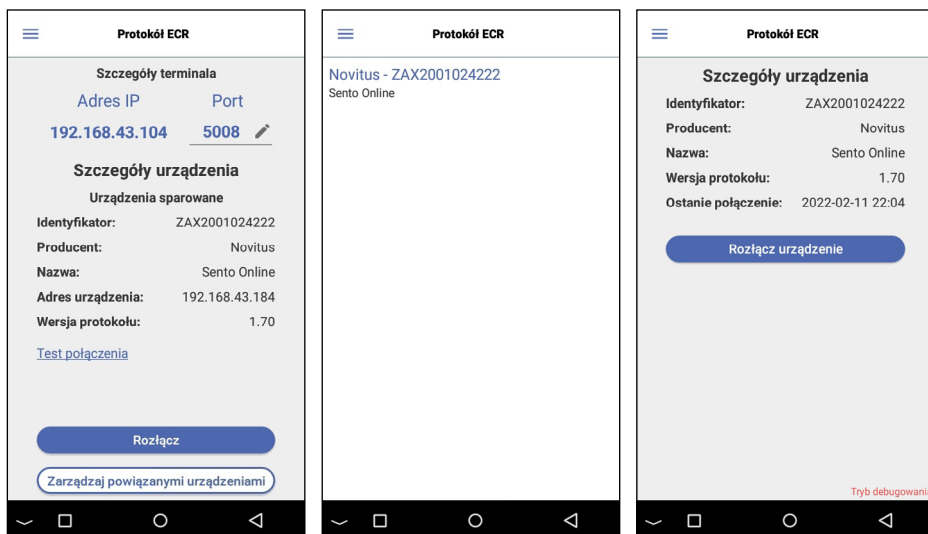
Protokół ECR

Szczegóły terminala

| Adres IP | Port |
|---|---|
| 192.168.43.104 | 5008 |

Szczegóły urządzenia

Urządzenia sparowane

| | |
|---|---|
| Identyfikator: | ZAX2001024222 |
| Producent: | Novitus |
| Nazwa: | Sento Online |
| Adres urządzenia: | 192.168.43.184 |
| Wersja protokołu: | 1.70 |

Test połączenia

Rozłącz

Zarządzaj powiązanymi urządzeniami

Protokół ECR

Novitus - ZAX2001024222
Sento Online

Protokół ECR

Szczegóły urządzenia

| | |
|---|---|
| Identyfikator: | ZAX2001024222 |
| Producent: | Novitus |
| Nazwa: | Sento Online |
| Wersja protokołu: | 1.70 |
| Ostanie połączenie: | 2022-02-11 22:04 |

Rozłącz urządzenie

Tryb debugowani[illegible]